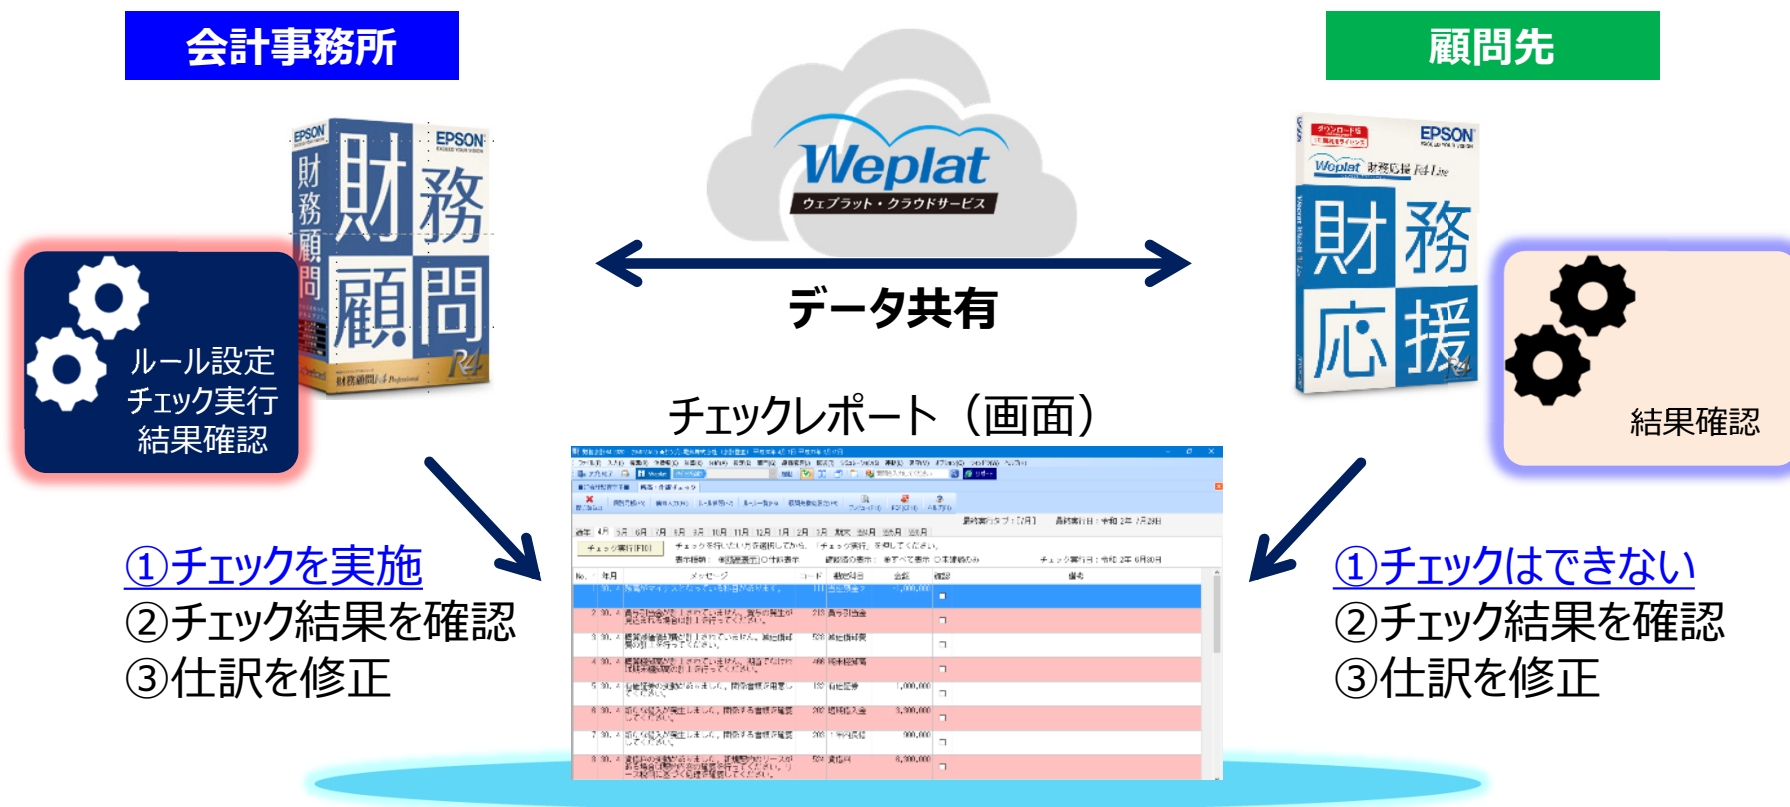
会計事務所

顧問先

EPSON
財務顧問
財務顧問 R4

ルール設定
チェック実行
結果確認

Weplat
ウェプラット・クラウドサービス

データ共有

EPSON
Weplat 財務応援 R4 Lite
財務応援

結果確認

チェックレポート（画面）

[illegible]

①チェックを実施
②チェック結果を確認
③仕訳を修正

①チェックはできない
②チェック結果を確認
③仕訳を修正